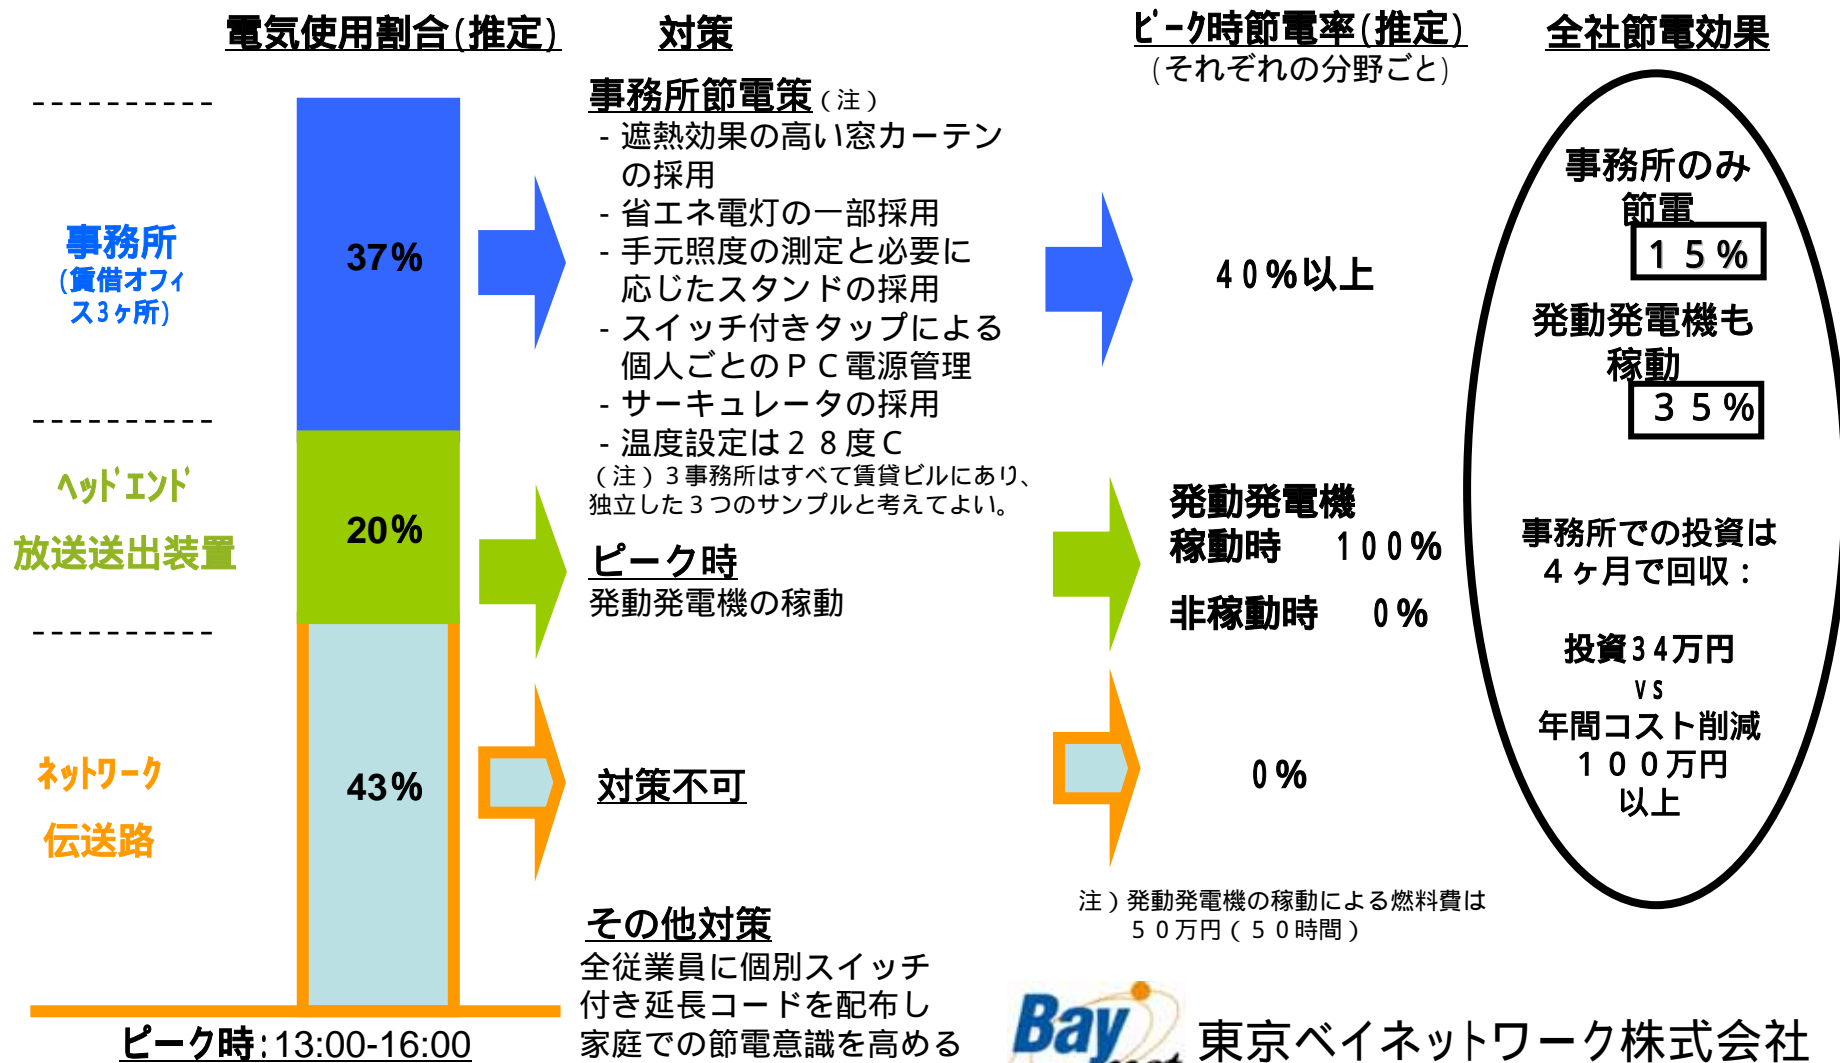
電気使用割合(推定)

対策

ピーク時節電率(推定)
(それぞれの分野ごと)

全社節電効果

事務所
(賃借オフィス3ヶ所)

37%

事務所節電策(注)
- 遮熱効果の高い窓カーテンの採用
- 省エネ電灯の一部採用
- 手元照度の測定と必要に応じたスタンドの採用
- スイッチ付きタップによる個人ごとのＰＣ電源管理
- サーキュレータの採用
- 温度設定は２８度Ｃ
(注)３事務所はすべて賃貸ビルにあり、独立した３つのサンプルと考えてよい。

40%以上

事務所のみ節電
１５%

発動発電機も稼動
３５%

ﾍｯﾄﾞｴﾝﾄﾞ
放送送出装置

20%

ピーク時
発動発電機の稼動

発動発電機
稼動時　１００%
非稼動時　0%

事務所での投資は４ヶ月で回収：

投資34万円
vs
年間コスト削減
１００万円
以上

ﾈｯﾄﾜｰｸ
伝送路

43%

対策不可

0%

その他対策
全従業員に個別スイッチ付き延長コードを配布し家庭での節電意識を高める

注)発動発電機の稼動による燃料費は５０万円(５０時間)

ピーク時:13:00-16:00

Bay
東京ベイネットワーク株式会社